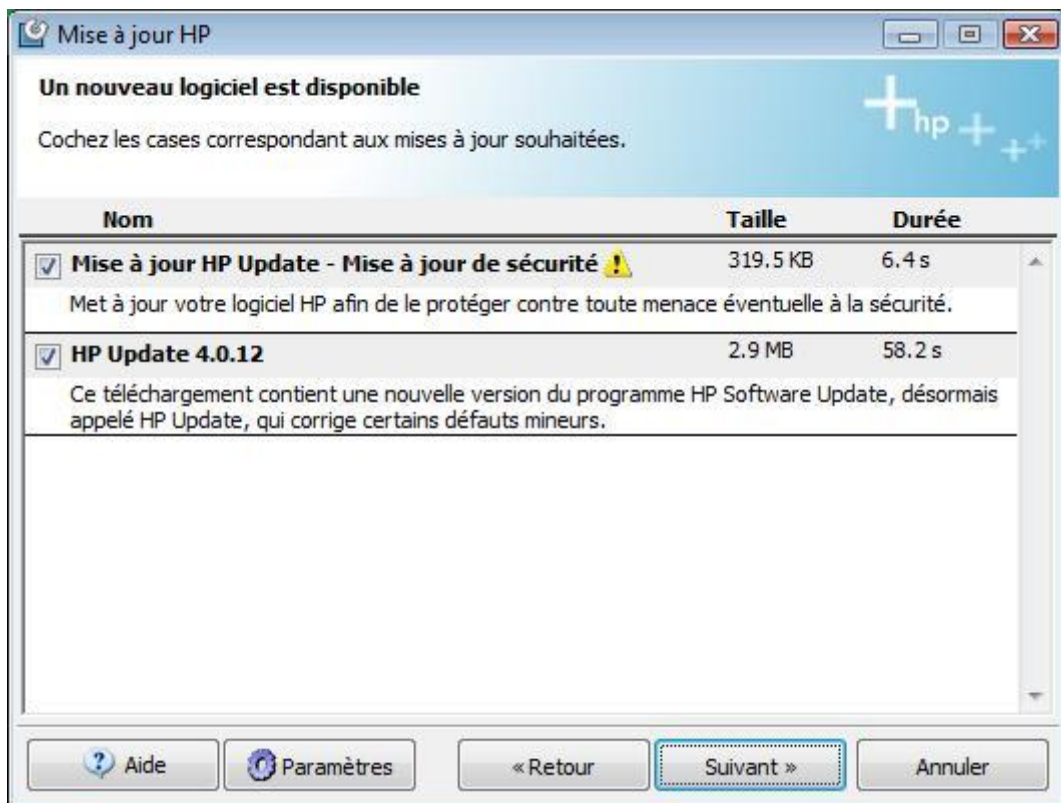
Mise à jour HP

Un nouveau logiciel est disponible

Cochez les cases correspondant aux mises à jour souhaitées.

hp

| Nom | Taille | Durée |
|---|---|---|
| Mise à jour HP Update - Mise à jour de sécurité | 319.5 KB | 6.4 s |
| Met à jour votre logiciel HP afin de le protéger contre toute menace éventuelle à la sécurité. | | |
| HP Update 4.0.12 | 2.9 MB | 58.2 s |
| Ce téléchargement contient une nouvelle version du programme HP Software Update, désormais appelé HP Update, qui corrige certains défauts mineurs. | | |

Aide
Paramètres
« Retour
Suivant »
Annuler